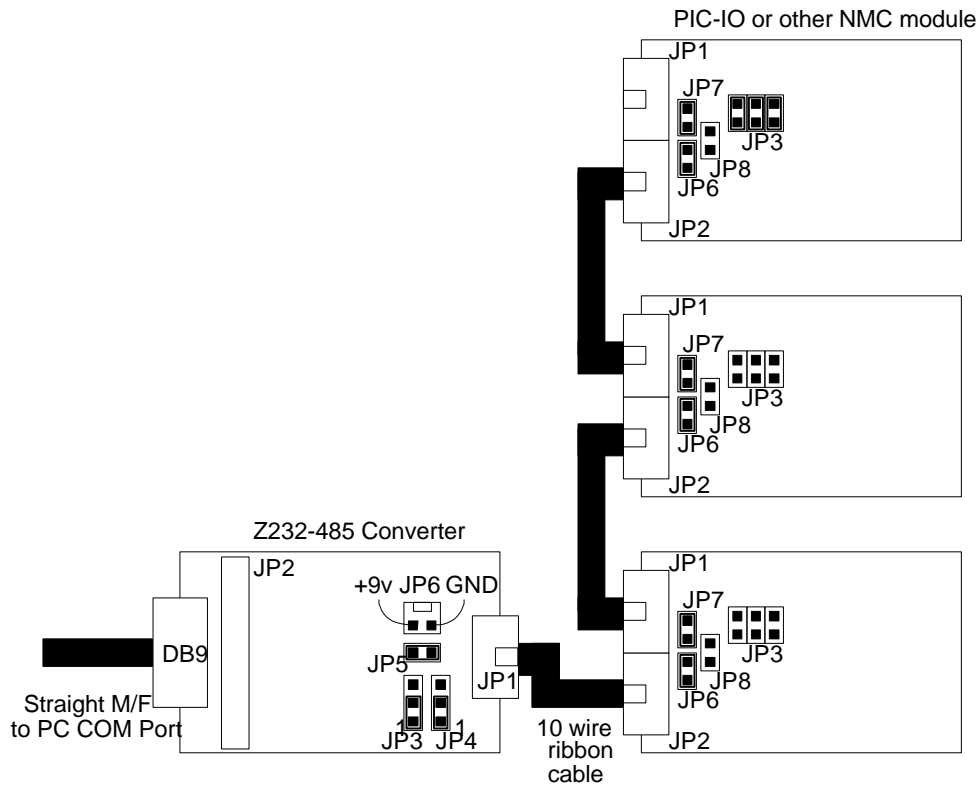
PIC-IO or other NMC module

JP1
JP7
JP3
JP8
JP6
JP2

JP1
JP7
JP3
JP8
JP6
JP2

Z232-485 Converter

JP2
+9v JP6 GND
DB9
JP5
JP1
1 1
JP3 JP4

Straight M/F to PC COM Port

10 wire ribbon cable

JP1
JP7
JP3
JP8
JP6
JP2